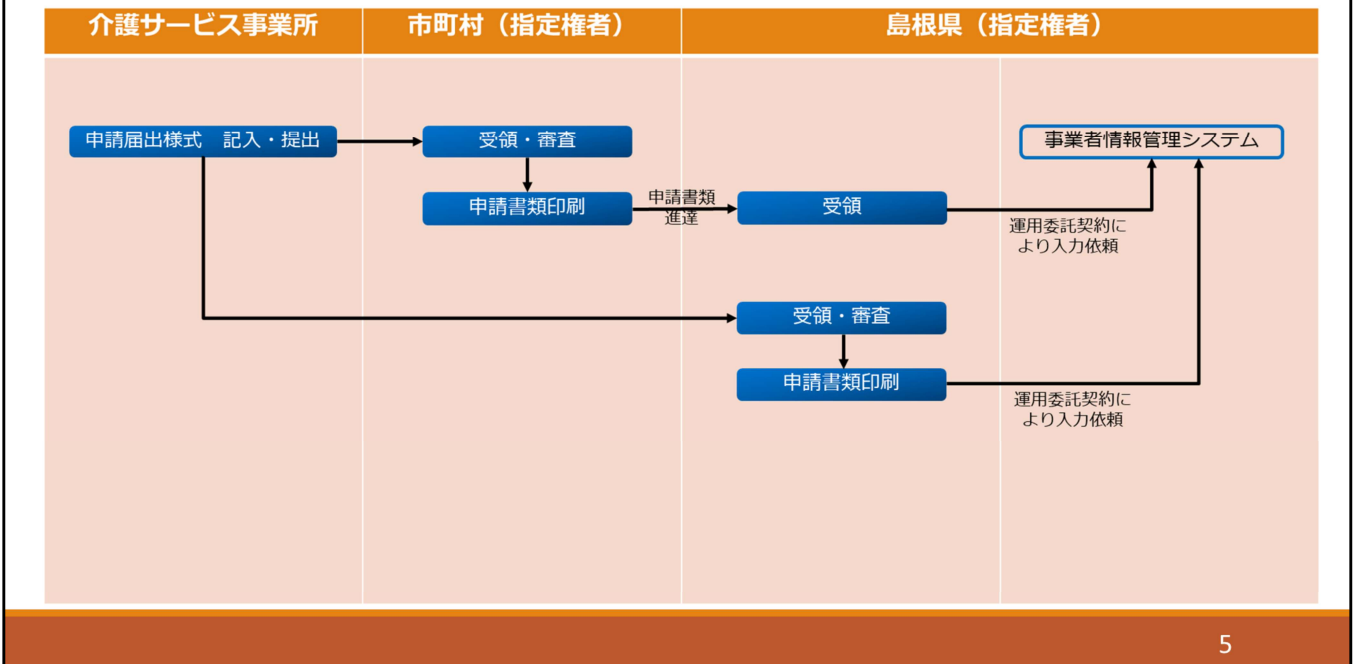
介護サービス事業所

市町村（指定権者）

島根県（指定権者）

申請届出様式　記入・提出

受領・審査

申請書類印刷

申請書類進達

受領

事業者情報管理システム

運用委託契約により入力依頼

受領・審査

申請書類印刷

運用委託契約により入力依頼

5